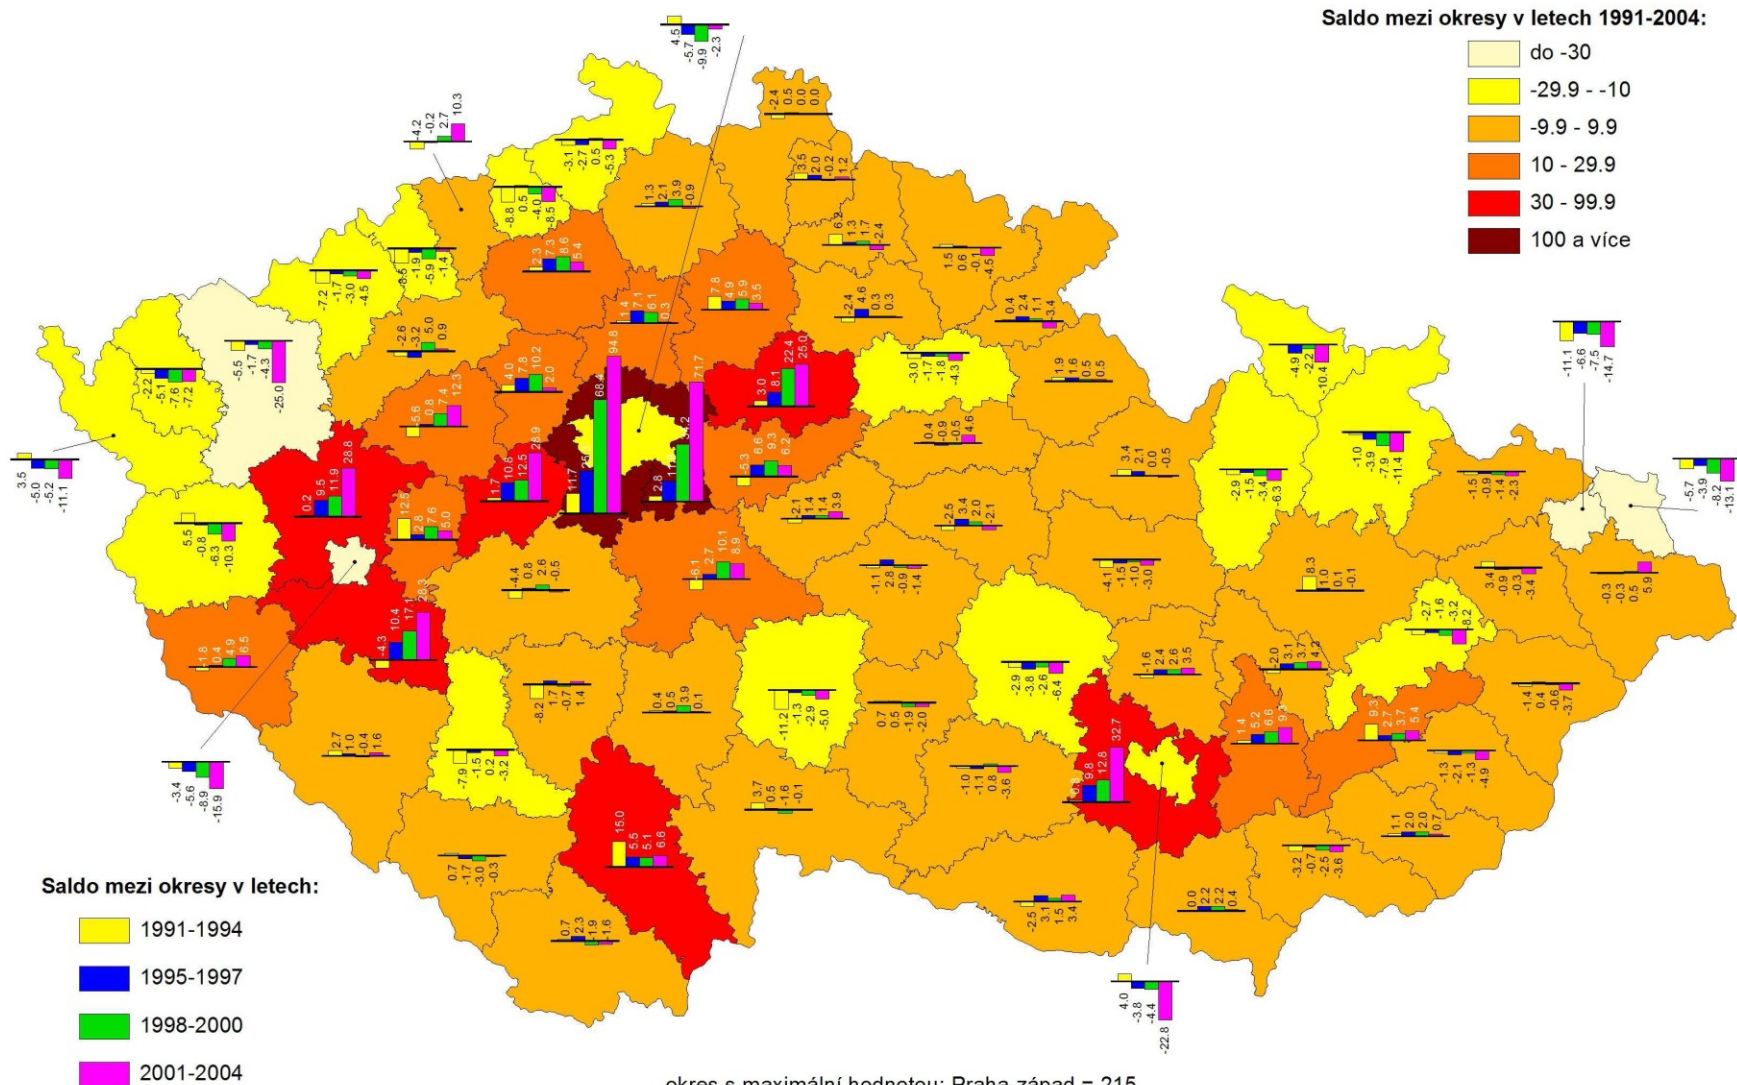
Saldo mezi okresy v letech 1991-2004:
do -30
-29.9 - -10
-9.9 - 9.9
10 - 29.9
30 - 99.9
100 a více

4.5 -5.7 -9.9 -2.3
-2.4 0.5 0.0 0.0
-4.2 -0.2 2.7 10.3
-3.1 -2.7 0.5 -5.3
3.5 2.0 -0.2 1.2
-8.8 0.5 -4.0 8.5
1.3 2.1 3.9 -0.9
6.2 1.3 1.7 2.4
-2.3 7.3 8.6 5.4
-6.5 -1.9 -5.9 -1.4
1.5 0.6 -0.1 -4.5
-7.2 -1.7 -3.0 -4.5
1.4 7.1 6.1 0.3
7.8 4.9 5.9 3.5
-2.4 4.6 0.3 0.3
0.4 2.4 1.1 -3.4
-11.1 -6.6 -7.5 -14.7
-5.5 -1.7 -4.3 -25.0
-2.6 -3.2 5.0 0.9
-2.2 -5.1 -7.6 -7.2
-4.9 -2.2 10.4
4.0 7.8 10.2 2.0
94.8
68.4
3.0 8.1 22.4 25.0
-3.0 -1.7 -1.8 -4.3
1.9 1.6 0.5 0.5
71.7
5.6 0.8 7.4 12.3
3.5 -5.0 -5.2 -11.1
0.4 -0.9 -0.5 4.6
-1.0 -3.9 -7.9 -11.4
0.2 9.5 11.9 28.8
1.7 10.6 12.5 28.9
11.7 25
2.8 11
-5.3 6.6 9.3 6.2
3.4 2.1 0.0 -0.5
-5.7 -3.9 -8.2 -13.1
-2.1 1.4 1.4 3.9
-2.9 -1.5 -3.4 -6.3
-1.5 -0.9 -1.4 -2.3
12.6 2.8 7.6 5.0
5.5 -0.8 -6.3 -10.3
-2.5 3.4 2.0 -2.1
-6.1 2.7 10.1 8.9
-1.1 2.8 -0.9 -1.4
-4.1 -1.5 -1.0 -3.0
8.3 1.0 0.1 -0.1
3.4 -0.9 -0.3 -3.4
-0.3 -0.3 0.5 5.9
-4.4 0.8 2.6 -0.5
-1.8 0.4 4.9 6.5
-4.3 10.4 17.1 28.3
-2.7 -1.6 -3.2 8.2
-1.6 2.4 2.6 3.5
-2.0 3.1 3.7 4.2
-8.2 1.7 -0.7 1.4
0.4 0.5 3.9 0.1
-11.2 -1.3 -2.9 -5.0
0.7 0.5 -1.9 -2.0
-2.9 -3.8 -2.6 -6.4
-1.4 0.4 -0.6 -3.7
-3.4 -5.6 -8.9 -15.9
2.7 1.0 -0.4 1.6
-7.9 -1.5 0.2 -3.2
1.4 5.2 6.6 9.2
9.3 2.7 3.7 5.4
-1.3 -2.1 -1.3 -4.9
-0.8 9.8 12.8 32.7
3.7 0.5 -1.6 -0.1
-1.0 -1.1 0.8 -3.6
15.0 5.5 5.1 6.8
0.7 -1.7 -3.0 -0.3
1.1 2.0 2.0 0.7
-3.2 -0.7 -2.5 -3.6
0.7 2.3 -1.9 -1.6
-2.5 3.1 1.5 3.4
0.0 2.2 2.2 0.4
4.0 -3.8 -4.4 -22.8

Saldo mezi okresy v letech:
1991-1994
1995-1997
1998-2000
2001-2004

okres s maximální hodnotou: Praha-západ = 215